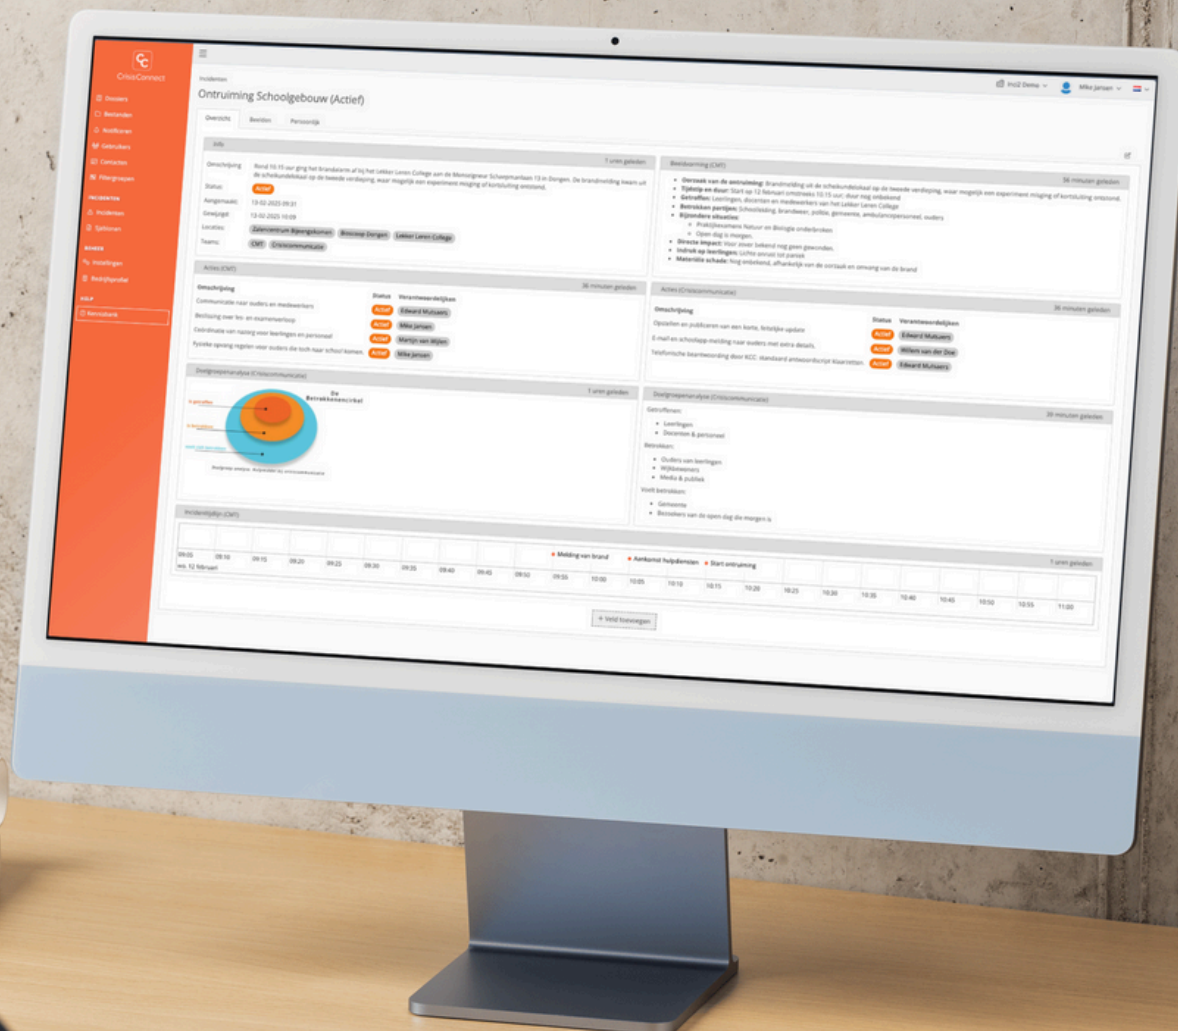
CrisisConnect

Dossiers
Bestanden
Notificaties
Gebruikers
Contacten
Filtergroepen

INCIDENTEN
Incidenten
Sjablonen

BEHEER
Instellingen
Bedrijfsprofiel

HULP
Kennisbank

Incidenten
Ontruiming Schoolgebouw (Actief)

Incr2 Demo
Mike Jansen

Overzicht
Beelden
Persoonlijk

Info
1 uren geleden
Omschrijving: Rond 10:15 uur ging het brandalarm af bij het Lekker Leren College aan de Monseigneur Schaepmanlaan 13 in Dongen. De brandmelding kwam uit de scheikundelokaal op de tweede verdieping, waar mogelijk een experiment misging of kortsluiting ontstond.
Status: Actief
Aangemaakt: 13-02-2025 09:31
Gewijzigd: 13-02-2025 10:09
Locaties: Zalencentrum Bijeengekomen  Bioscoop Dongen  Lekker Leren College
Teams: CMT  Crisiscommunicatie

Beeldvorming (CMT)
36 minuten geleden
Oorzaak van de ontruiming: Brandmelding uit de scheikundelokaal op de tweede verdieping, waar mogelijk een experiment misging of kortsluiting ontstond.
Tijdstip en duur: Start op 12 februari omstreeks 10:15 uur, duur nog onbekend
Getroffen: Leerlingen, docenten en medewerkers van het Lekker Leren College
Betrokken partijen: Schoolleiding, brandweer, politie, gemeente, ambulancepersoneel, ouders
Bijzondere situatie:
Praktijkexamens Natuur en Biologie onderbroken
Open dag is morgen.
Directe impact: Voor zover bekend nog geen gewonden.
Indruk op leerlingen: Lichte onrust tot paniek
Materiële schade: Nog onbekend, afhankelijk van de oorzaak en omvang van de brand

Acties (CMT)
36 minuten geleden
| Omschrijving | Status | Verantwoordelijken |
|---|---|---|
| Communicatie naar ouders en medewerkers | Actief | Edward Mulsaers |
| Beslissing over les- en examenverloop | Actief | Mike Jansen |
| Coördinatie van nazorg voor leerlingen en personeel | Actief | Martijn van Wijlen |
| Fysieke opvang regelen voor ouders die toch naar school komen | Actief | Mike Jansen |

Acties (Crisiscommunicatie)
36 minuten geleden
| Omschrijving | Status | Verantwoordelijken |
|---|---|---|
| Opstellen en publiceren van een korte, feitelijke update | Actief | Edward Mulsaers |
| E-mail en schoolapp-melding naar ouders met extra details | Actief | Willem van der Doe |
| Telefonische beantwoording door KCC: standaard antwoordscript klaarzetten | Actief | Edward Mulsaers |

Doelgroepenanalyse (Crisiscommunicatie)
1 uren geleden
De Betrokkenencirkel
1. getroffen
2. betrokken
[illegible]
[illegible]

Doelgroepenanalyse (Crisiscommunicatie)
39 minuten geleden
Getroffenen:
Leerlingen
Docenten & personeel
Betrokken:
Ouders van leerlingen
Wijkbewoners
Media & publiek
Violt betrokken:
Gemeente
Bezoekers van de open dag die morgen is

Incidenttijdlijn (CMT)
1 uren geleden
Melding van brand
Aankomst hulpdiensten
Start ontruiming
wo. 12 februari
09:05 09:10 09:15 09:20 09:25 09:30 09:35 09:40 09:45 09:50 09:55 10:00 10:05 10:10 10:15 10:20 10:25 10:30 10:35 10:40 10:45 10:50 10:55 11:00

+ Veld toevoegen